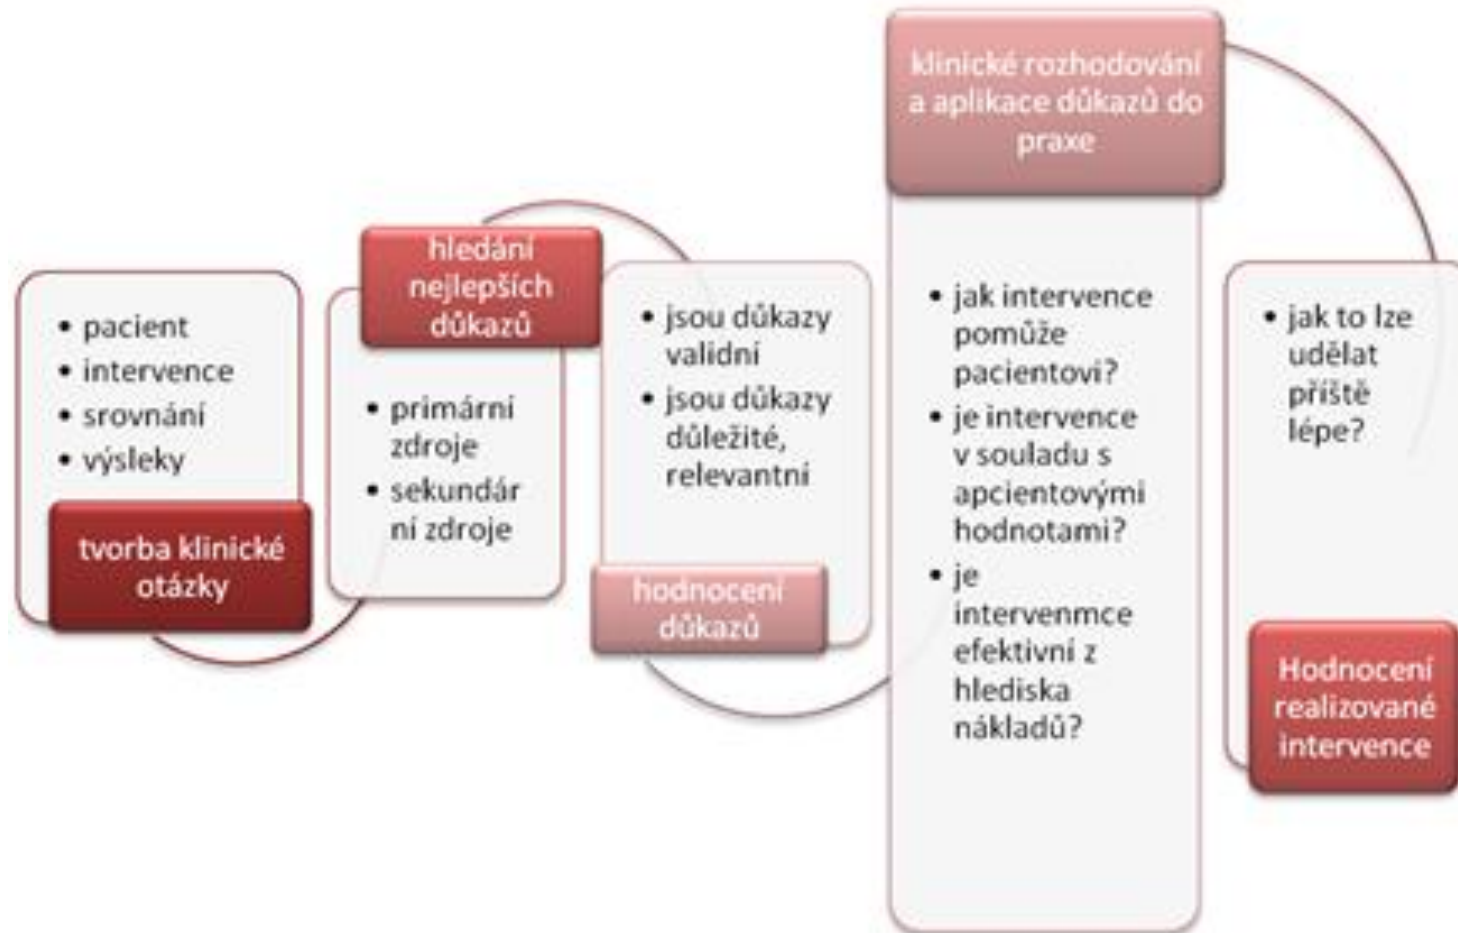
- pacient
- intervence
- srovnání
- výsleky

tvorba klinické otázky

hledání nejlepších důkazů

- primární zdroje
- sekundár ní zdroje

- jsou důkazy validní
- jsou důkazy důležité, relevantní

hodnocení důkazů

klinické rozhodování a aplikace důkazů do praxe

- jak intervence pomůže pacientovi?
- je intervence v souladu s apcientovými hodnotami?
- je intervenmce efektivní z hlediska nákladů?

- jak to lze udělat příště lépe?

Hodnocení realizované intervence